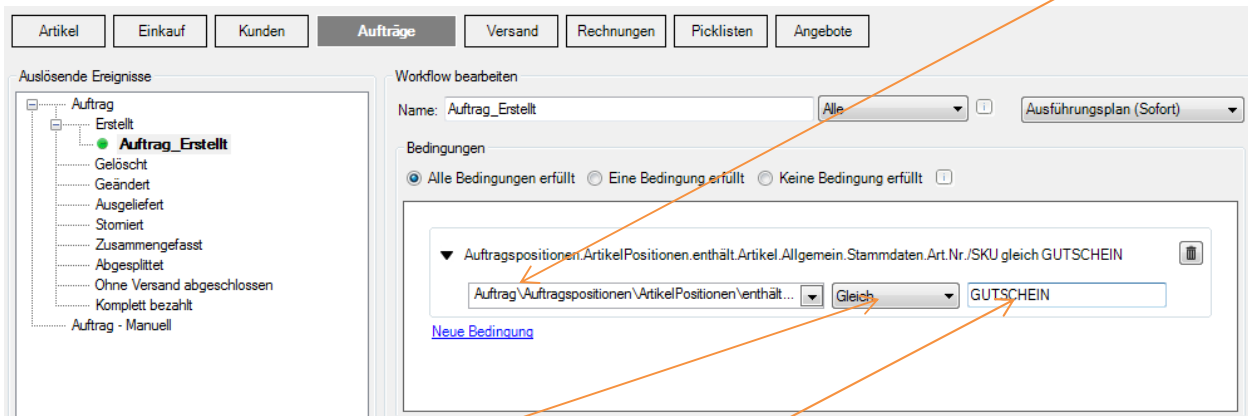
Artikel | Einkauf | Kunden | Aufträge | Versand | Rechnungen | Picklisten | Angebote

Auslösende Ereignisse

Auftrag
Erstellt
Auftrag_Erstellt
Gelöscht
Geändert
Ausgeliefert
Storniert
Zusammengefasst
Abgesplittet
Ohne Versand abgeschlossen
Komplett bezahlt
Auftrag - Manuell

Workflow bearbeiten

Name: Auftrag_Erstellt
Alle
Ausführungsplan (Sofort)

Bedingungen

Alle Bedingungen erfüllt
Eine Bedingung erfüllt
Keine Bedingung erfüllt

Auftragspositionen.ArtikelPositionen.enthält.Artikel.Allgemein.Stammdaten.Art.Nr./SKU gleich GUTSCHEIN

Auftrag\Auftragspositionen\ArtikelPositionen\enthält...
Gleich
GUTSCHEIN

Neue Bedingung